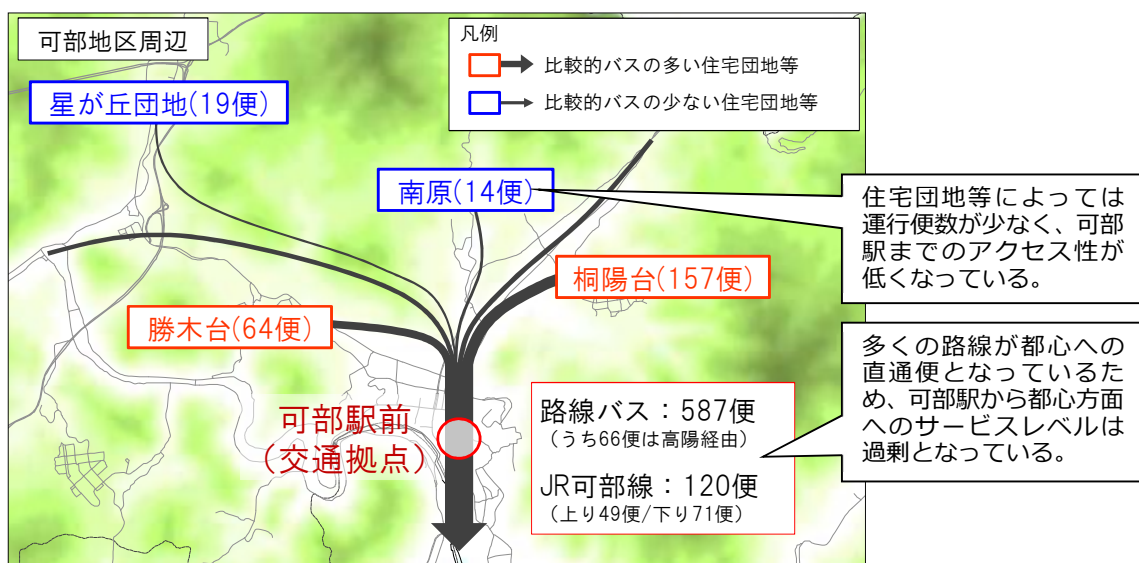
可部地区周辺

凡例
比較的バスの多い住宅団地等
比較的バスの少ない住宅団地等

星が丘団地(19便)

南原(14便)

住宅団地等によっては運行便数が少なく、可部駅までのアクセス性が低くなっている。

桐陽台(157便)

勝木台(64便)

多くの路線が都心への直通便となっているため、可部駅から都心方面へのサービスレベルは過剰となっている。

可部駅前
(交通拠点)

路線バス：587便
(うち66便は高陽経由)

JR可部線：120便
(上り49便/下り71便)